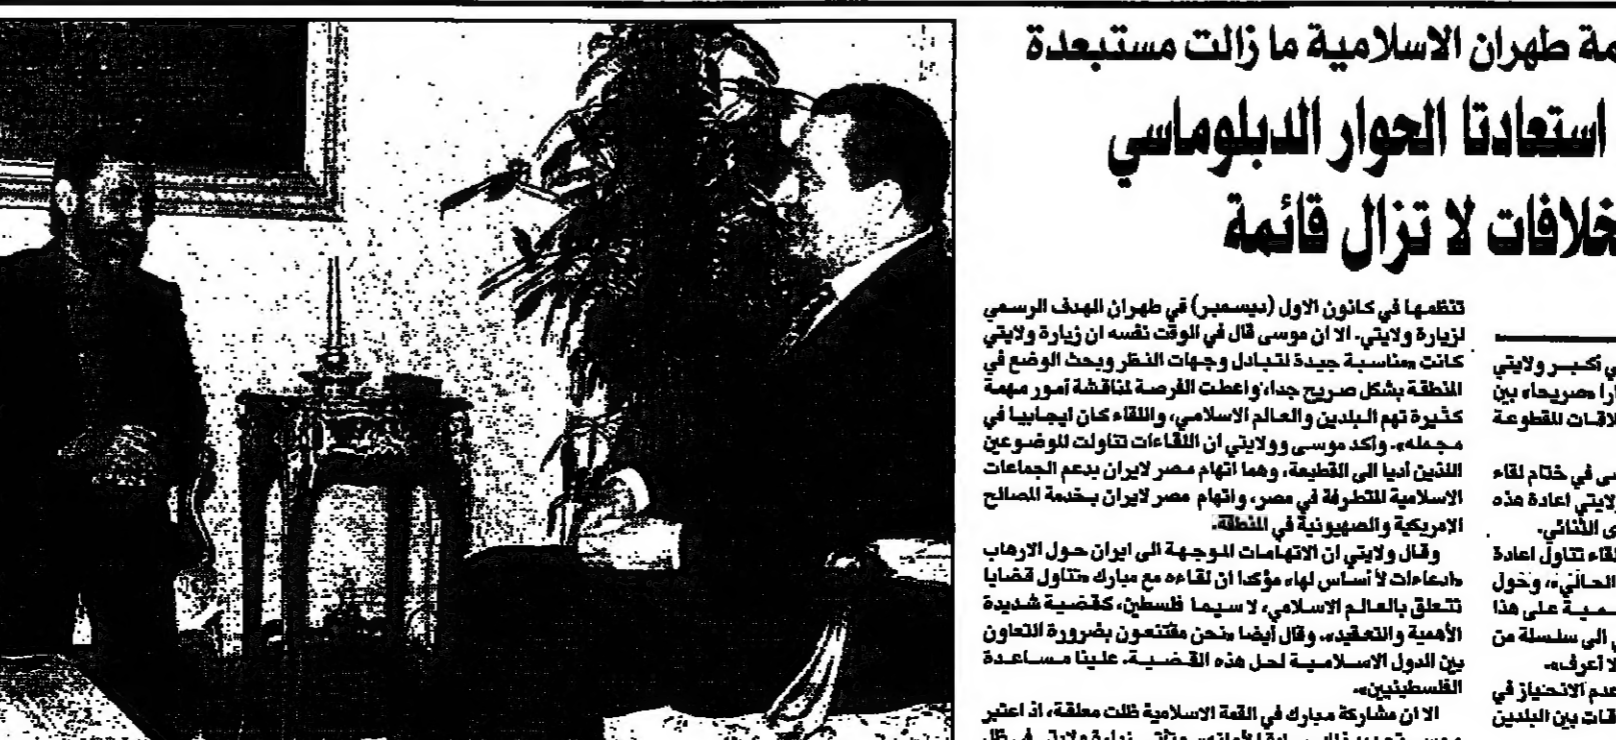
مة طهران الاسلامية ما زالت مستبعدة
استعادتا الحوار الدبلوماسي
خلافات لا تزال قائمة

تنظمها في كانون الاول (ديسمبر) في طهران الهدف الرسمي لزيارة ولايتي. الا ان موسى قال في الوقت نفسه ان زيارة ولايتي كانت «مناسبة جيدة لتبادل وجهات النظر وبحث الوضع في المنطقة بشكل صريح جدا، واعطت الفرصة لمناقشة امور مهمة كثيرة تهم البلدين والعالم الاسلامي، واللقاء كان ايجابيا في مجمله». واكد موسى وولايتي ان اللقاءات تناولت للموضوعين اللذين ادياً الى القطيعة، وهما اتهام مصر لايران بدعم الجماعات الاسلامية المتطرفة في مصر، واتهام مصر لايران بخدمة المصالح الامريكية والصهيونية في المنطقة.

وقال ولايتي ان الاتهامات الموجهة الى ايران حول الارهاب «ادعاءات لا أساس لها» مؤكدا ان لقاءه مع مبارك «تناول قضايا تتعلق بالعالم الاسلامي، لا سيما فلسطين، كقضية شديدة الأهمية والتعقيد». وقال أيضا «نحن مقتنعون بضرورة التعاون بين الدول الاسلامية لحل هذه القضية. علينا مساعدة الفلسطينيين».

الا ان مشاركة مبارك في القمة الاسلامية ظلت معلقة، اذ اعتبر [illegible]

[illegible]ي أكبر ولايتي
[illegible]ارا «صريحا» بين
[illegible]لاقات المقطوعة

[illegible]سى في ختام لقاء
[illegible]ولايتي اعادة هذه
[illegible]ى الثنائي.
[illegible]لقاء تناول اعادة
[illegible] الحالي»، وخول
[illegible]سمية على هذا
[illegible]ي الى سلسلة من
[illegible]لا اعرف».
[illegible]عدم الانحياز في
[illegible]قات بين البلدين